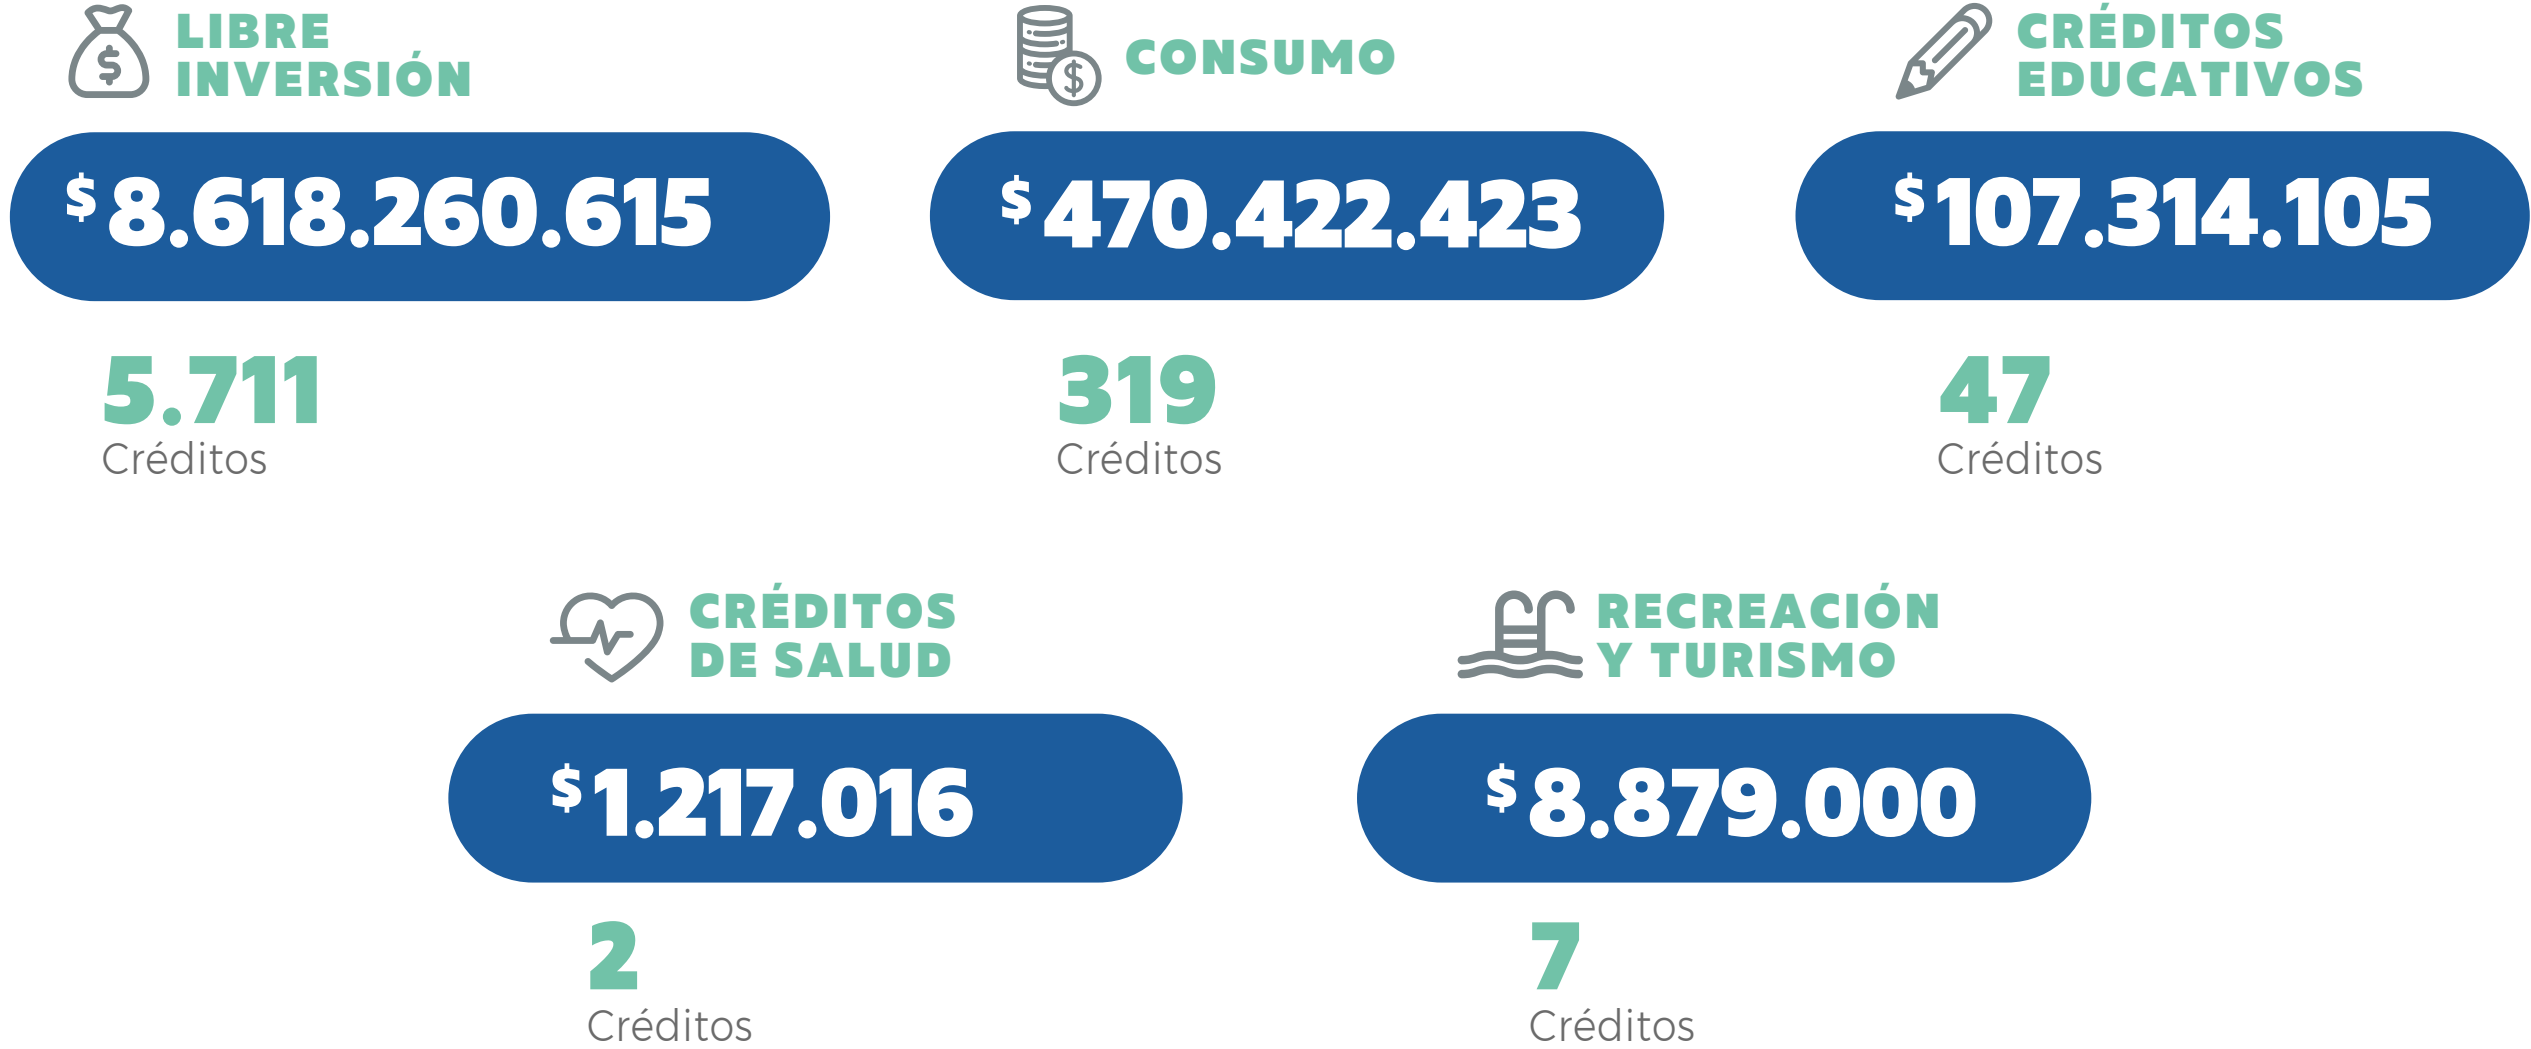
LIBRE INVERSIÓN

$8.618.260.615

5.711
Créditos

CONSUMO

$470.422.423

319
Créditos

CRÉDITOS EDUCATIVOS

$107.314.105

47
Créditos

CRÉDITOS DE SALUD

$1.217.016

2
Créditos

RECREACIÓN Y TURISMO

$8.879.000

7
Créditos